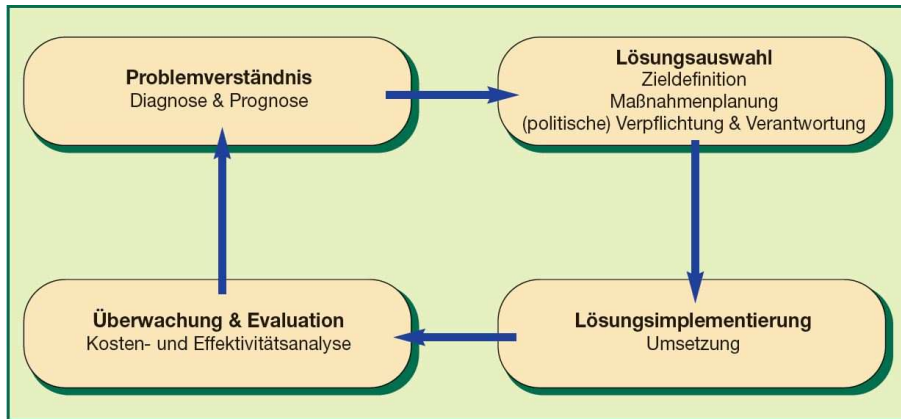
**Problemverständnis**
Diagnose & Prognose

**Lösungsauswahl**
Zieldefinition
Maßnahmenplanung
(politische) Verpflichtung & Verantwortung

**Lösungsimplementierung**
Umsetzung

**Überwachung & Evaluation**
Kosten- und Effektivitätsanalyse